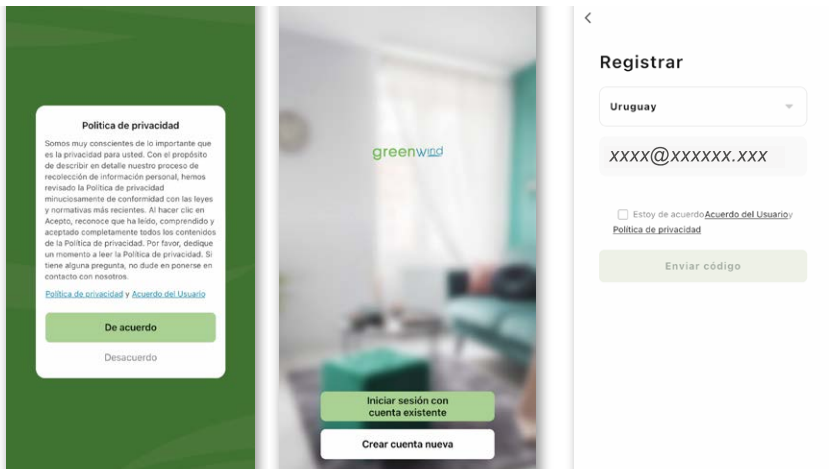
Política de privacidad

Somos muy conscientes de lo importante que es la privacidad para usted. Con el propósito de describir en detalle nuestro proceso de recolección de información personal, hemos revisado la Política de privacidad minuciosamente de conformidad con las leyes y normativas más recientes. Al hacer clic en Acepto, reconoce que ha leído, comprendido y aceptado completamente todos los contenidos de la Política de privacidad. Por favor, dedique un momento a leer la Política de privacidad. Si tiene alguna pregunta, no dude en ponerse en contacto con nosotros.

Política de privacidad y Acuerdo del Usuario

De acuerdo

Desacuerdo

greenwind

Iniciar sesión con cuenta existente

Crear cuenta nueva

<

Registrar

Uruguay

xxxx@xxxxxx.xxx

Estoy de acuerdoAcuerdo del Usuarioy Política de privacidad

Enviar código